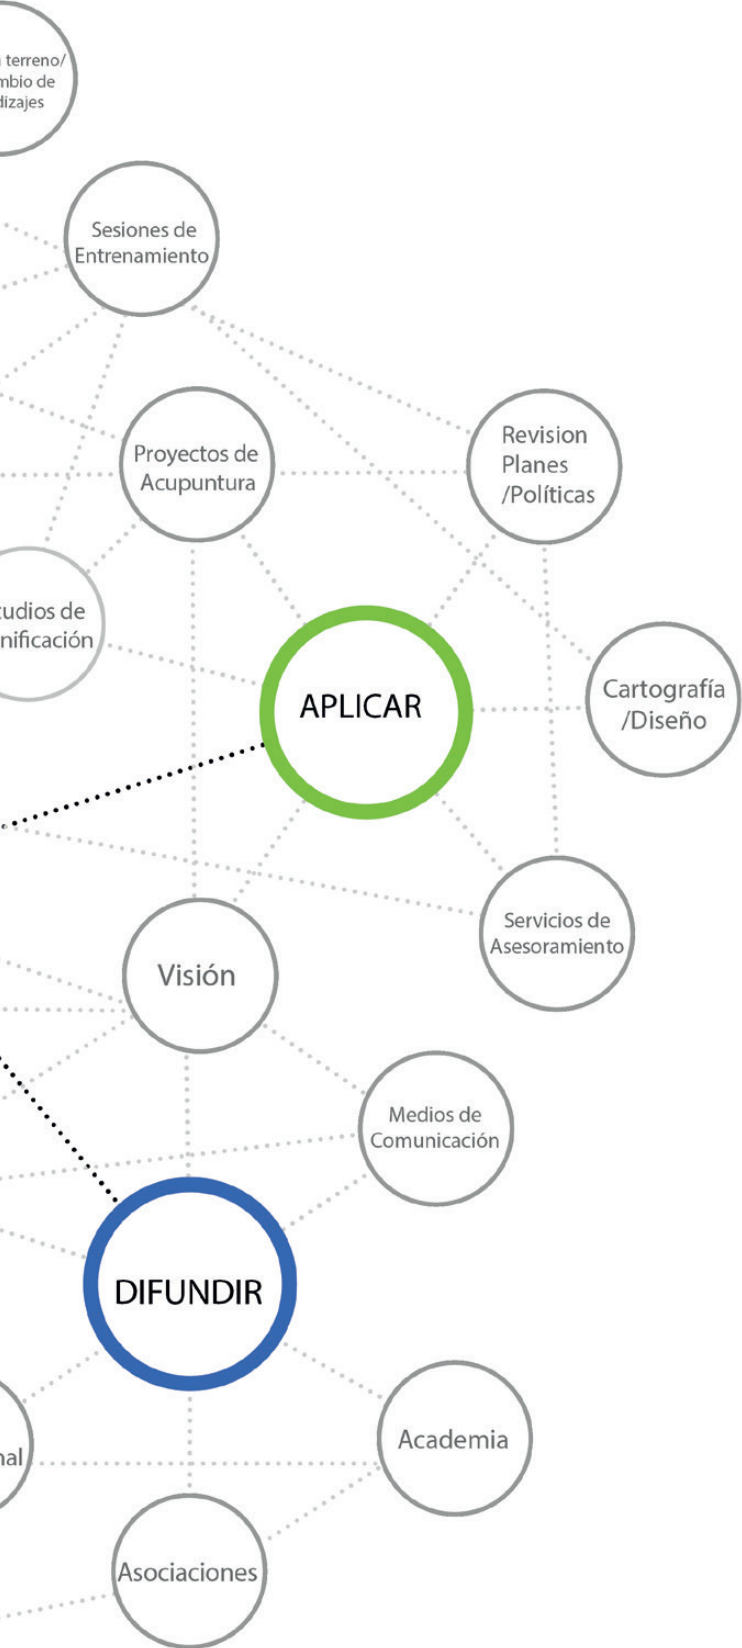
terreno/ mbio de dizajes

Sesiones de Entrenamiento

Proyectos de Acupuntura

Revision Planes /Políticas

tudios de nificación

APLICAR

Cartografía /Diseño

Servicios de Asesoramiento

Visión

Medios de Comunicación

DIFUNDIR

nal

Academia

Asociaciones